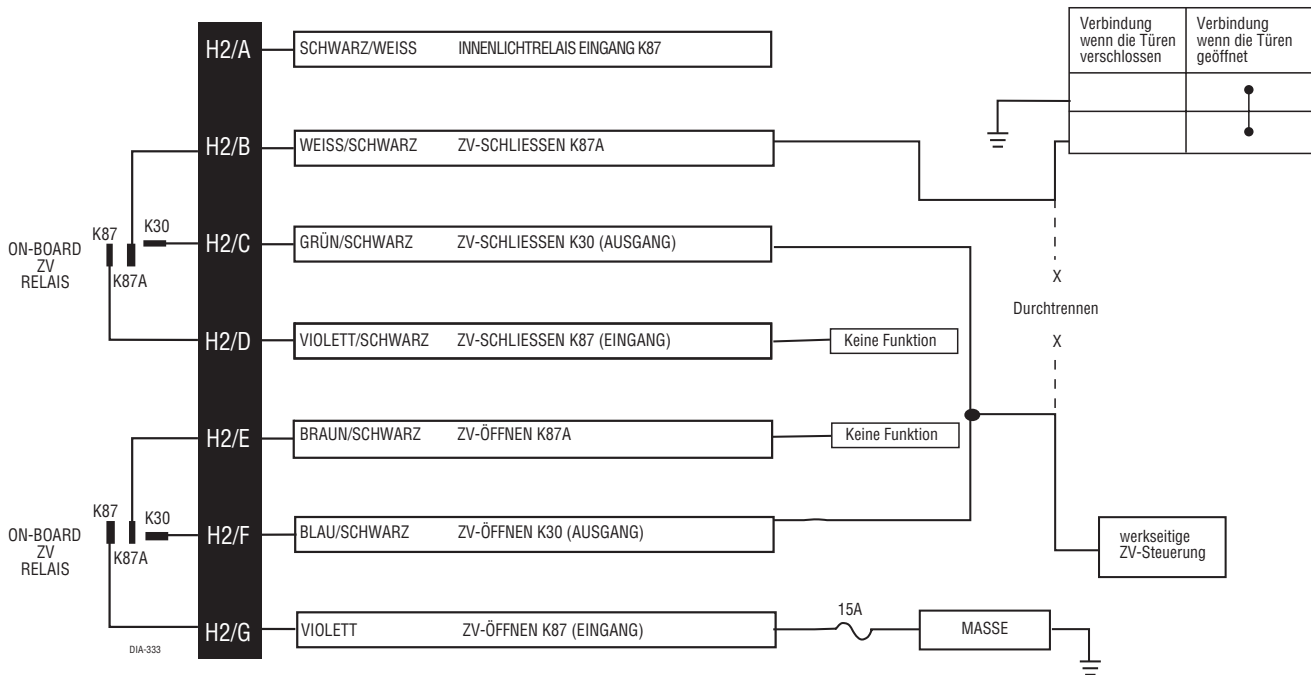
| Verbindung wenn die Türen verschlossen | Verbindung wenn die Türen geöffnet |
|---|---|
| | |
| | |

H2/A SCHWARZ/WEISS INNENLICHTRELAIS EINGANG K87

H2/B WEISS/SCHWARZ ZV-SCHLIESSEN K87A

K87 K30 K87A
ON-BOARD ZV RELAIS

H2/C GRÜN/SCHWARZ ZV-SCHLIESSEN K30 (AUSGANG)

X
Durchtrennen
X

H2/D VIOLETT/SCHWARZ ZV-SCHLIESSEN K87 (EINGANG)
Keine Funktion

H2/E BRAUN/SCHWARZ ZV-ÖFFNEN K87A
Keine Funktion

K87 K30 K87A
ON-BOARD ZV RELAIS

H2/F BLAU/SCHWARZ ZV-ÖFFNEN K30 (AUSGANG)

werkseitige ZV-Steuerung

H2/G VIOLETT ZV-ÖFFNEN K87 (EINGANG)
15A
MASSE

DIA-333